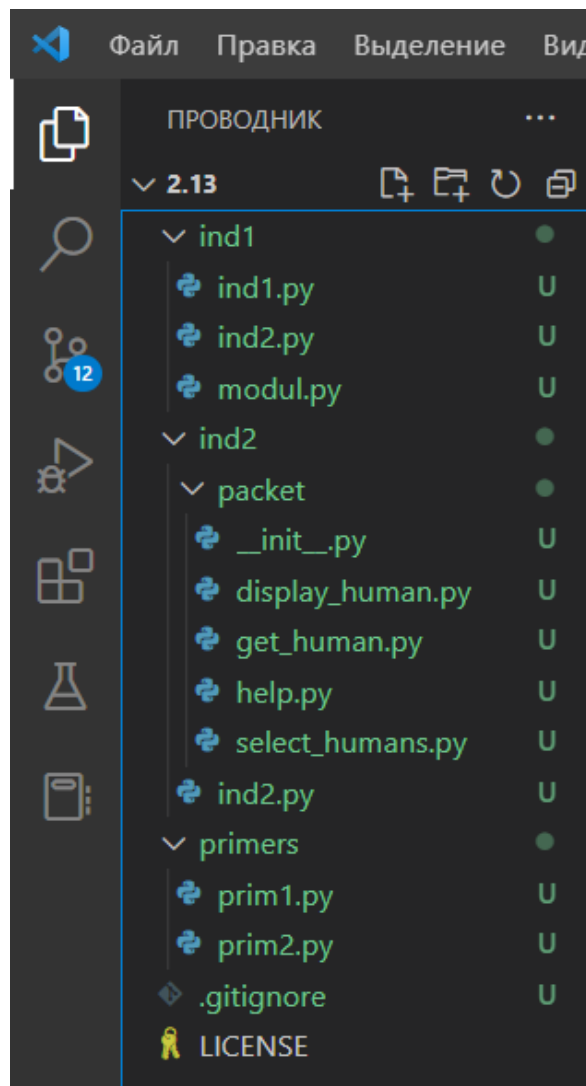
Файл Правка Выделение Вид

ПРОВОДНИК ...

12

2.13

ind1
ind1.py U
ind2.py U
modul.py U
ind2
packet
__init__.py U
display_human.py U
get_human.py U
help.py U
select_humans.py U
ind2.py U
primers
prim1.py U
prim2.py U
.gitignore U
LICENSE